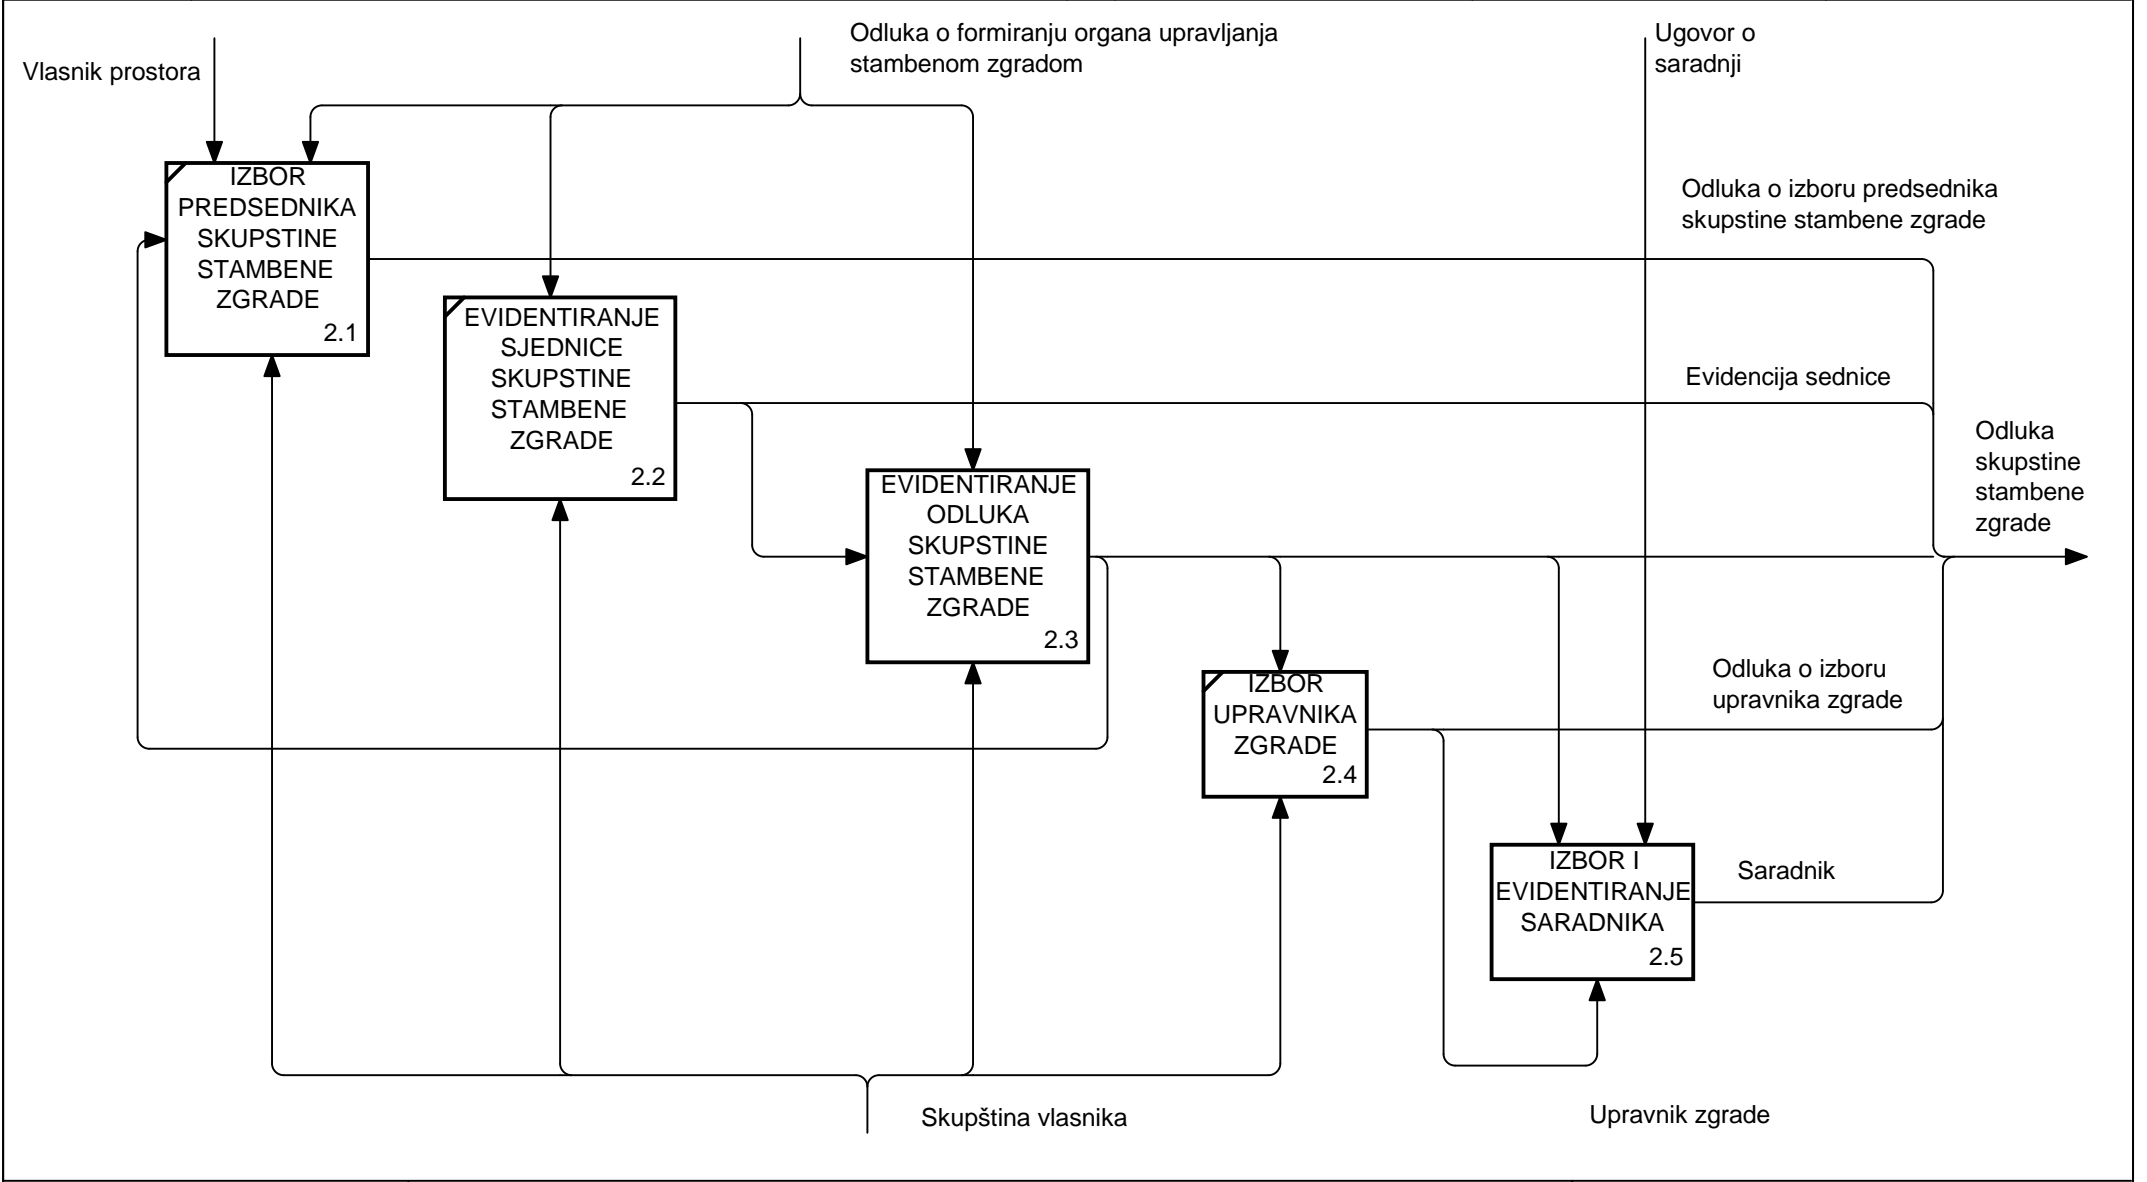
Vlasnik prostora

Odluka o formiranju organa upravljanja stambenom zgradom

Ugovor o saradnji

IZBOR PREDSEDNIKA SKUPSTINE STAMBENE ZGRADE
2.1

Odluka o izboru predsednika skupstine stambene zgrade

EVIDENTIRANJE SJEDNICE SKUPSTINE STAMBENE ZGRADE
2.2

Evidencija sednice

Odluka skupstine stambene zgrade

EVIDENTIRANJE ODLUKA SKUPSTINE STAMBENE ZGRADE
2.3

Odluka o izboru upravnika zgrade

IZBOR UPRAVNIKA ZGRADE
2.4

IZBOR I EVIDENTIRANJE SARADNIKA
2.5

Saradnik

Skupština vlasnika

Upravnik zgrade